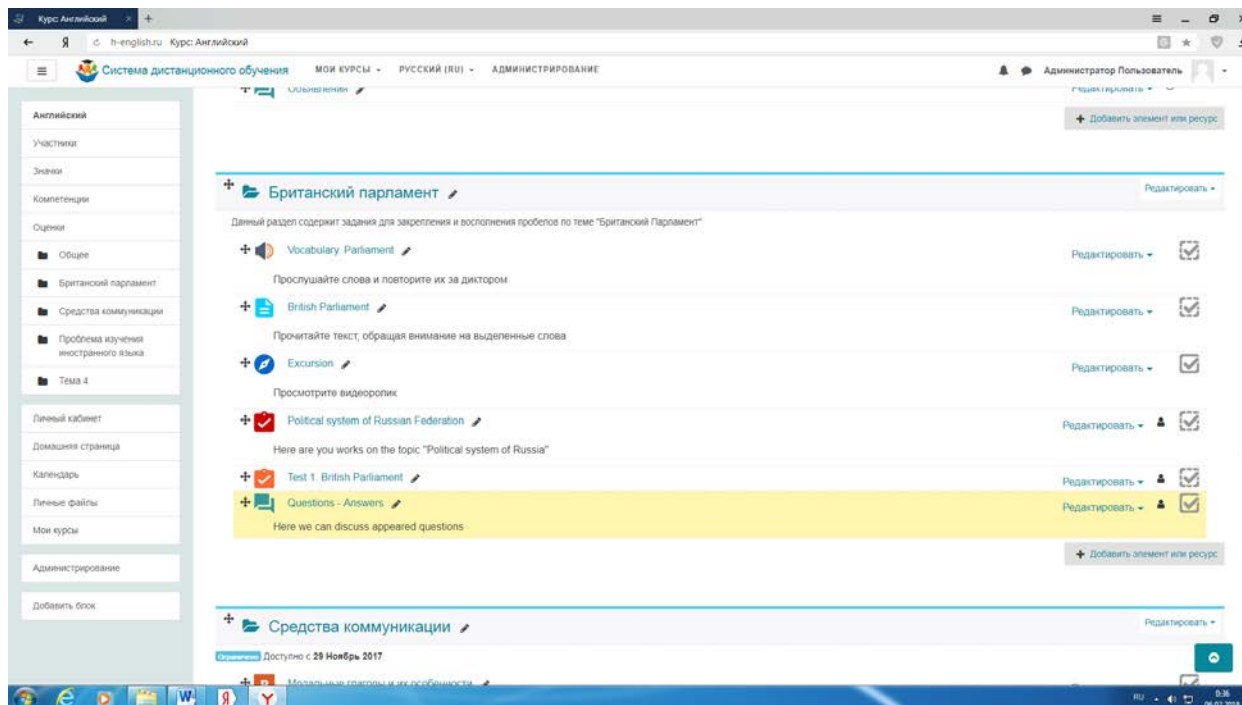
Курс: Английский

h-english.ru Курс: Английский

Система дистанционного обучения МОИ КУРСЫ РУССКИЙ (RU) АДМИНИСТРИРОВАНИЕ

Администратор Пользователь

Английский
Участники
Значки
Компетенции
Оценки
Общее
Британский парламент
Средства коммуникации
Проблема изучения иностранного языка
Тема 4

Личный кабинет
Домашняя страница
Календарь
Личные файлы
Мои курсы

Администрирование

Добавить блок

Объявления

Редактировать

Добавить элемент или ресурс

Британский парламент

Редактировать

Данный раздел содержит задания для закрепления и восполнения пробелов по теме "Британский Парламент"

Vocabulary. Parliament

Редактировать

Прослушайте слова и повторите их за диктором

British Parliament

Редактировать

Прочитайте текст, обращая внимание на выделенные слова

Excursion

Редактировать

Просмотрите видеоролик

Political system of Russian Federation

Редактировать

Here are you works on the topic "Political system of Russia"

Test 1. British Parliament

Редактировать

Questions - Answers

Редактировать

Here we can discuss appeared questions

Добавить элемент или ресурс

Средства коммуникации

Редактировать

Ограничено Доступно с 29 Ноябрь 2017

Модальные глаголы и их особенности

RU 0:36 06.02.2018